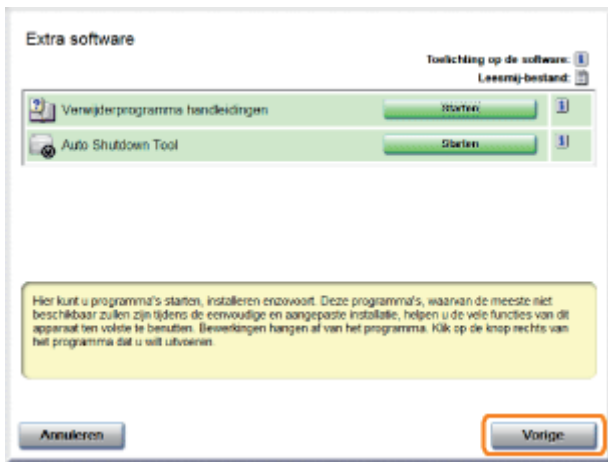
Extra software

Toelichting op de software:
Leesmij-bestand:

Verwijderprogramma's handleidingen Starten

Auto Shutdown Tool Starten

Hier kunt u programma's starten, installeren enzovoort. Deze programma's, waarvan de meeste niet beschikbaar zullen zijn tijdens de eenvoudige en aangepaste installatie, helpen u de vele functies van dit apparaat ten volste te benutten. Bewerkingen hangen af van het programma. Klik op de knop rechts van het programma dat u wilt uitvoeren.

Annuleren

Vorige